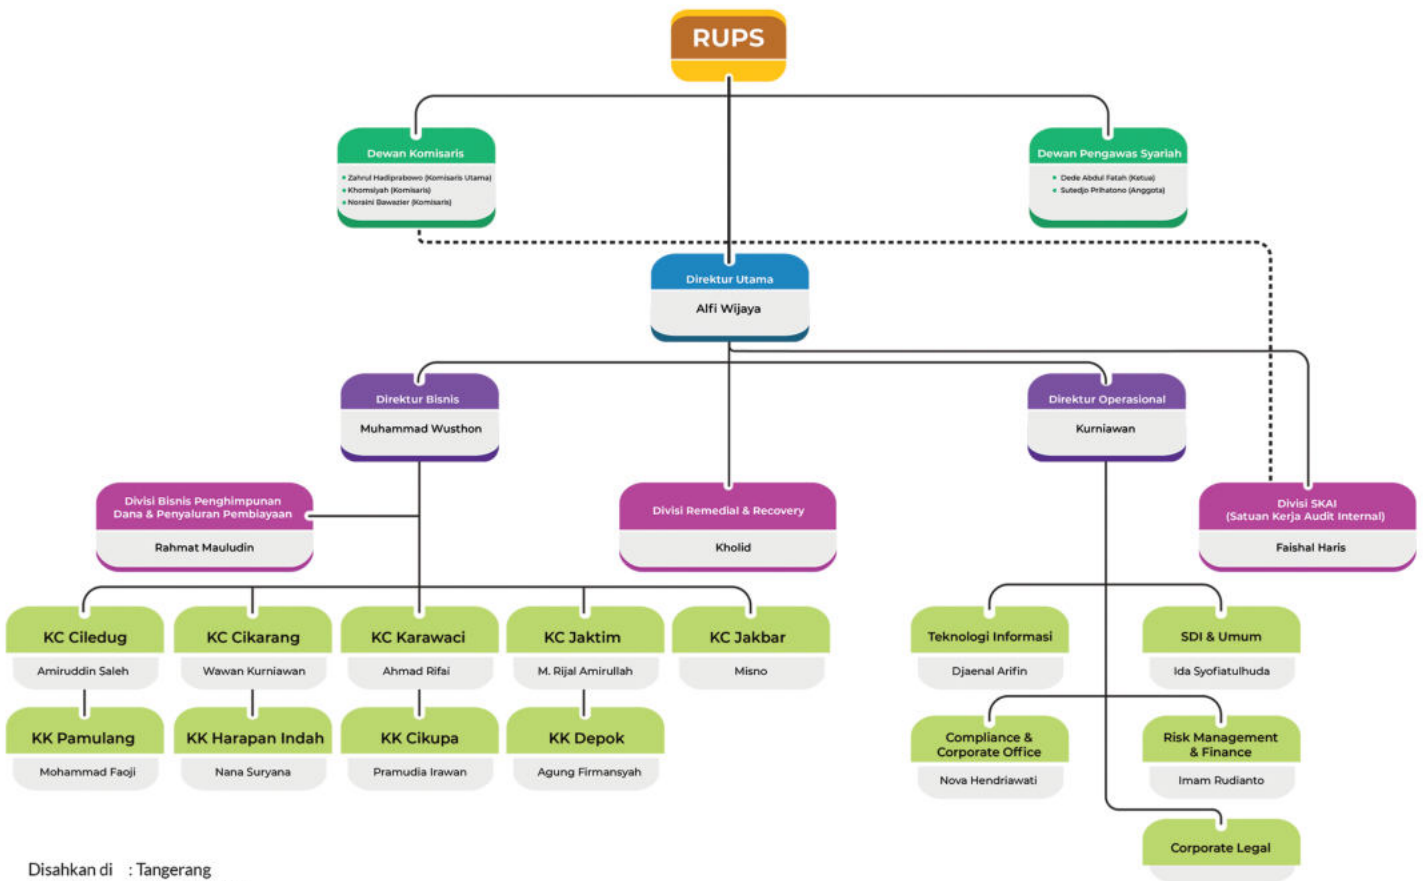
RUPS

Dewan Komisaris
- Zahrul Hadiprabowo (Komisaris Utama)
- Khomsiyah (Komisaris)
- Noraini Bawazier (Komisaris)

Dewan Pengawas Syariah
- Dede Abdul Fatah (Ketua)
- Sutedjo Prihatono (Anggota)

Direktur Utama
Alfi Wijaya

Direktur Bisnis
Muhammad Wusthon

Direktur Operasional
Kurniawan

Divisi Bisnis Penghimpunan Dana & Penyaluran Pembiayaan
Rahmat Mauludin

Divisi Remedial & Recovery
Kholid

Divisi SKAI (Satuan Kerja Audit Internal)
Faishal Haris

KC Ciledug
Amiruddin Saleh

KC Cikarang
Wawan Kurniawan

KC Karawaci
Ahmad Rifai

KC Jaktim
M. Rijal Amirullah

KC Jakbar
Misno

KK Pamulang
Mohammad Faoji

KK Harapan Indah
Nana Suryana

KK Cikupa
Pramudia Irawan

KK Depok
Agung Firmansyah

Teknologi Informasi
Djaenal Arifin

SDI & Umum
Ida Syofiatulhuda

Compliance & Corporate Office
Nova Hendriawati

Risk Management & Finance
Imam Rudianto

Corporate Legal

Disahkan di : Tangerang